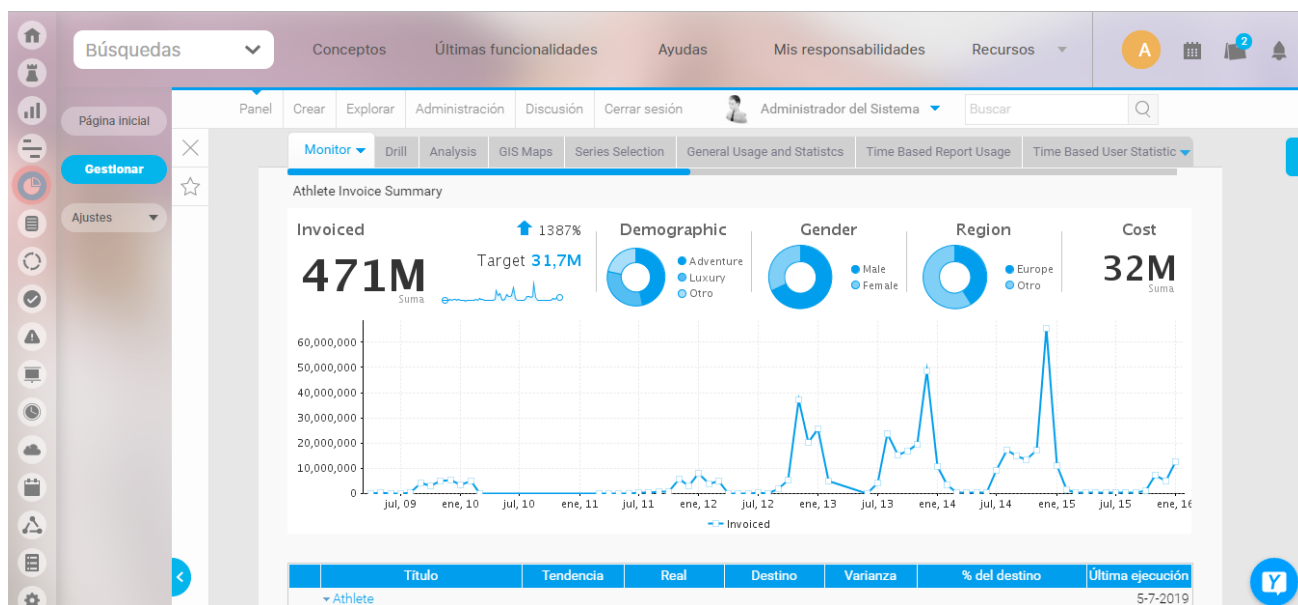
Búsquedas

Conceptos Últimas funcionalidades Ayudas Mis responsabilidades Recursos

A

2

Página inicial

Gestionar

Ajustes

Panel Crear Explorar Administración Discusión Cerrar sesión Administrador del Sistema

Buscar

Monitor Drill Analysis GIS Maps Series Selection General Usage and Statistcs Time Based Report Usage Time Based User Statistic

Athlete Invoice Summary

Invoiced

471M
Suma

1387%

Target 31,7M

Demographic

Adventure
Luxury
Otro

Gender

Male
Female

Region

Europe
Otro

Cost

32M
Suma

60,000,000
50,000,000
40,000,000
30,000,000
20,000,000
10,000,000
0

jul, 09 ene, 10 jul, 10 ene, 11 jul, 11 ene, 12 jul, 12 ene, 13 jul, 13 ene, 14 jul, 14 ene, 15 jul, 15 ene, 16

Invoiced

| | Título | Tendencia | Real | Destino | Varianza | % del destino | Última ejecución |
|---|---|---|---|---|---|---|---|
| | Athlete | | | | | | 5-7-2019 |